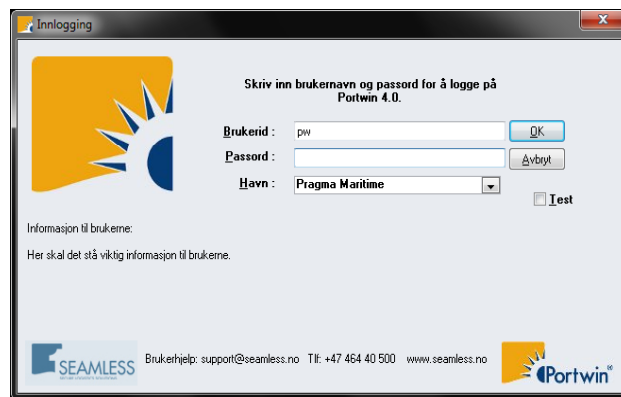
Innlogging

Skriv inn brukernavn og passord for å logge på Portwin 4.0.

Brukerid : pw
OK
Passord :
Avbryt
Havn : Pragma Maritime
Test

Informasjon til brukerne:

Her skal det stå viktig informasjon til brukerne.

SEAMLESS
Brukerhjelp: support@seamless.no Tlf: +47 464 40 500 www.seamless.no
Portwin®